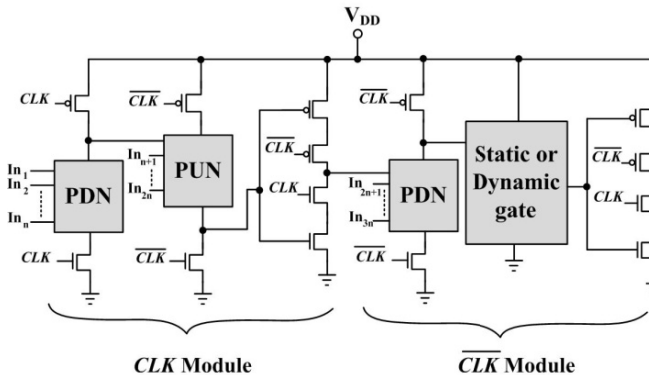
$V_{DD}$

$CLK$

$\overline{CLK}$

$In_1$
$In_2$
$In_n$

PDN

$In_{n+1}$
$In_{2n}$

PUN

$\overline{CLK}$

$CLK$

$CLK$

$\overline{CLK}$

$\overline{CLK}$

$In_{2n+1}$
$In_{3n}$

PDN

Static or Dynamic gate

$\overline{CLK}$

$\overline{CLK}$

$CLK$

$CLK$ Module

$\overline{CLK}$ Module